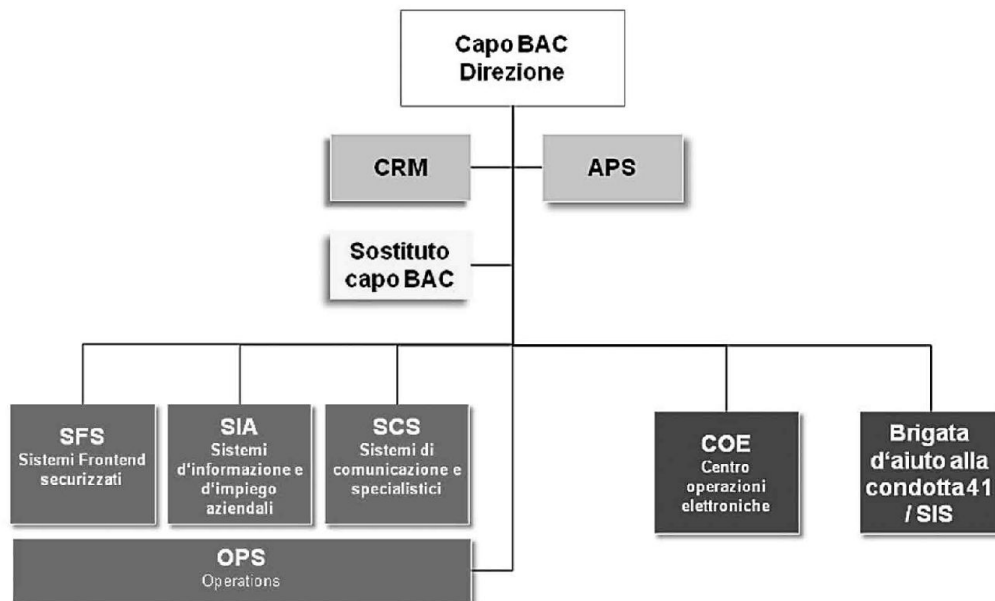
Capo BAC
Direzione

CRM

APS

Sostituto capo BAC

SFS
Sistemi Frontend securizzati

SIA
Sistemi d'informazione e d'impiego aziendali

SCS
Sistemi di comunicazione e specialistici

COE
Centro operazioni elettroniche

Brigata d'aiuto alla condotta 41 / SIS

OPS
Operations